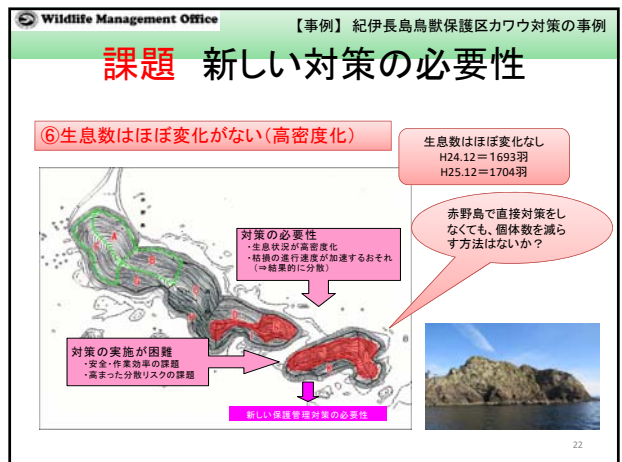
Wildlife Management Office

【事例】 紀伊長島鳥獣保護区カワウ対策の事例

課題 新しい対策の必要性

⑥生息数はほぼ変化がない（高密度化）

生息数はほぼ変化なし
H24.12＝1693羽
H25.12＝1704羽

赤野島で直接対策をしなくても、個体数を減らす方法はないか？

対策の必要性
・生息状況が高密度化
・枯損の進行速度が加速するおそれ
（⇒結果的に分散）

対策の実施が困難
・安全・作業効率の課題
・高まった分散リスクの課題

新しい保護管理対策の必要性

22